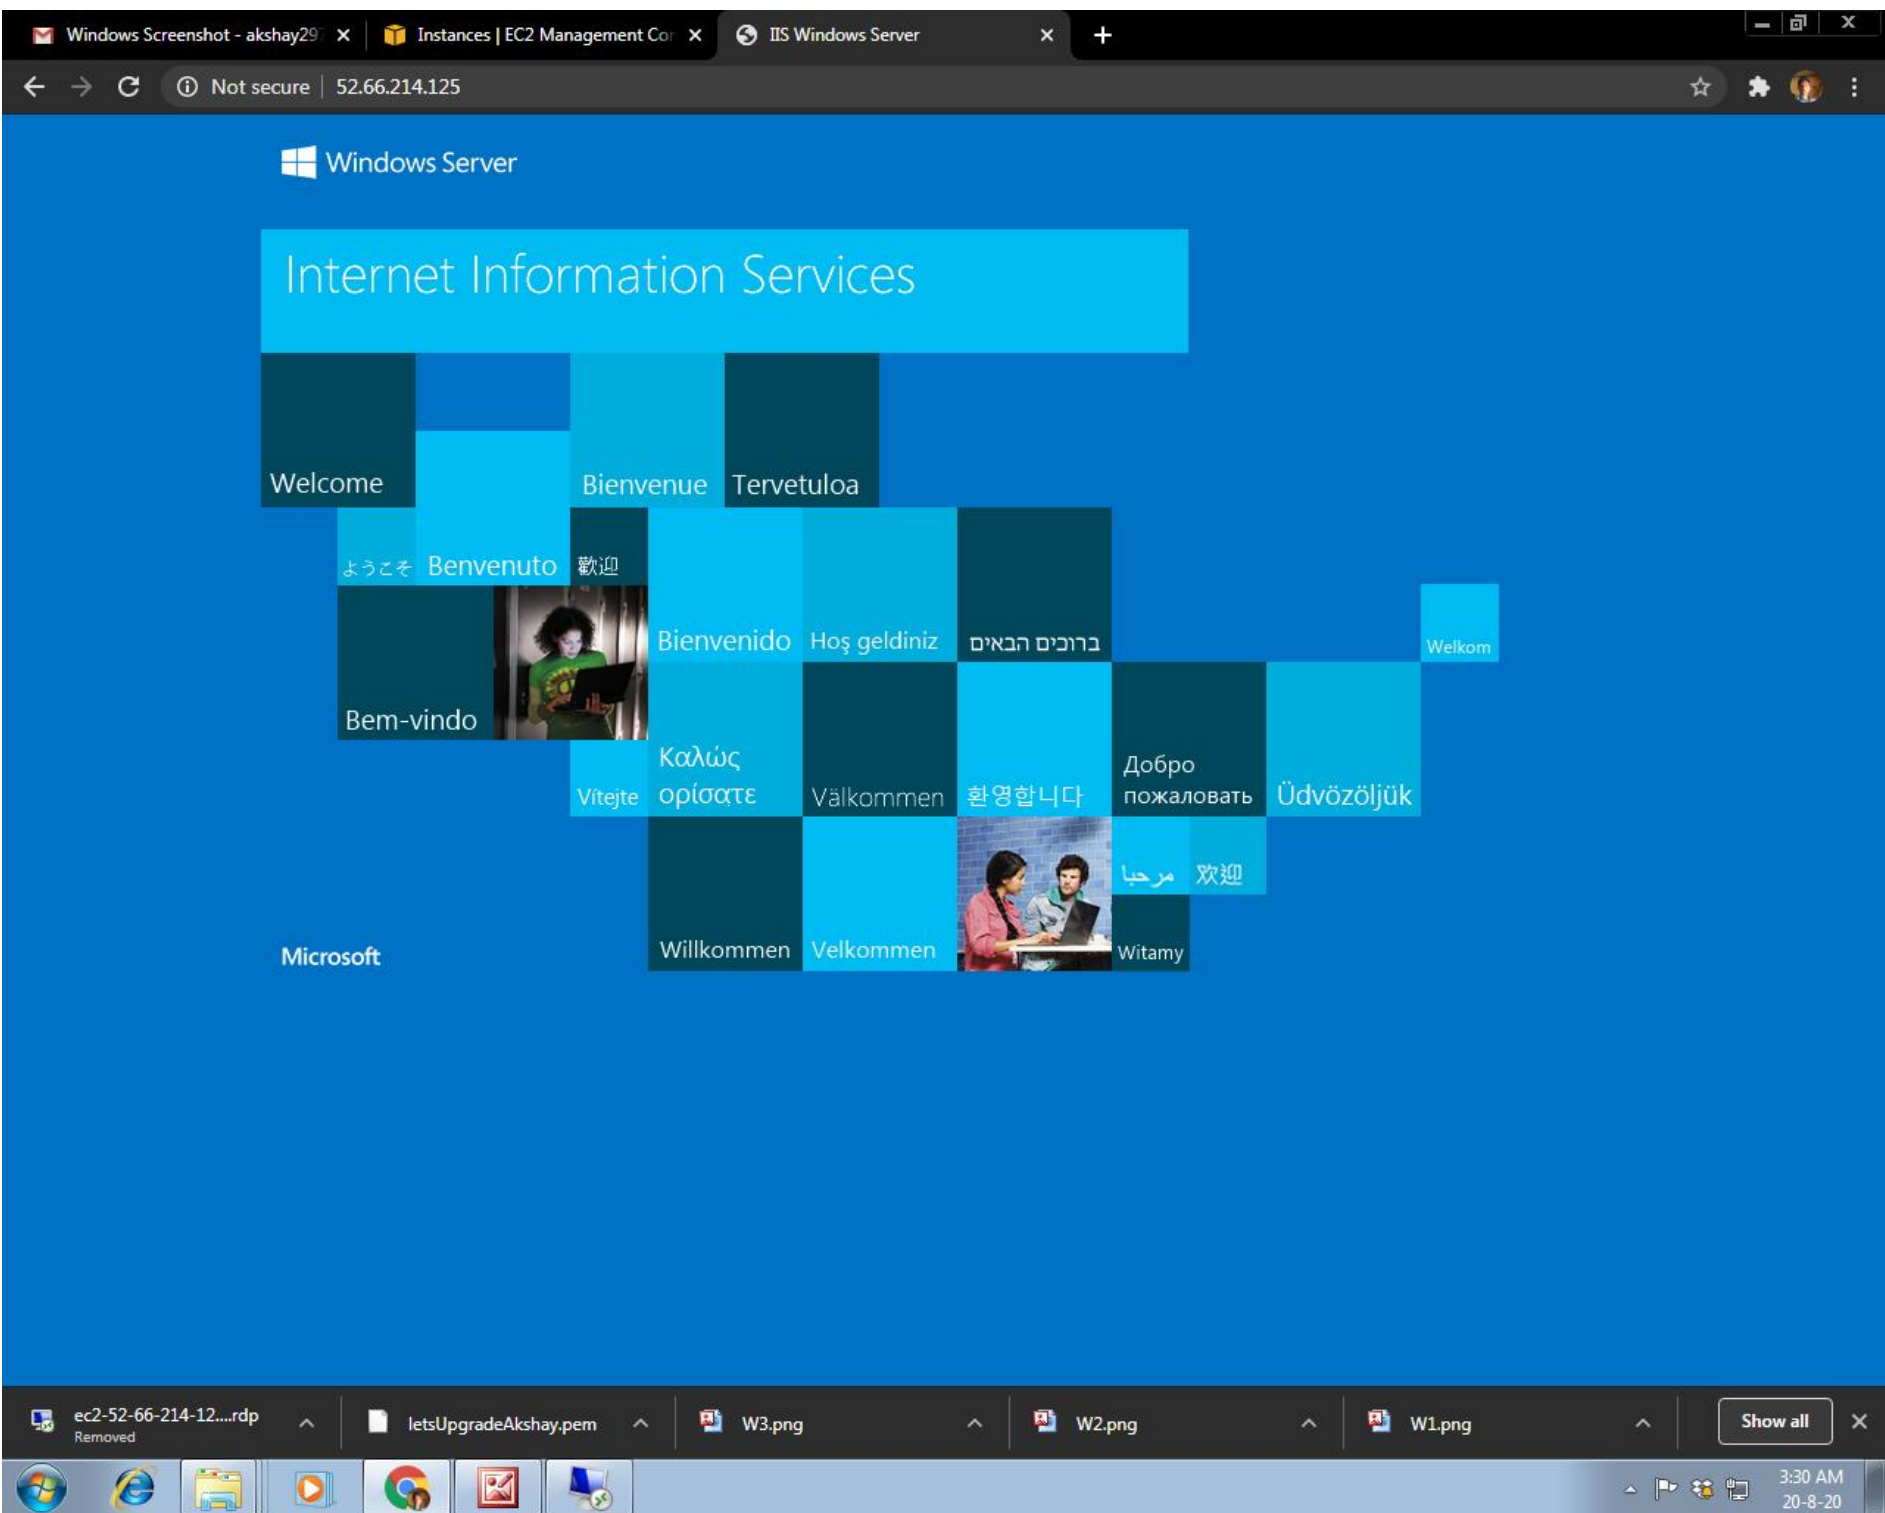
Windows Screenshot - akshay29
Instances | EC2 Management Co
IIS Windows Server
+

Not secure | 52.66.214.125

Windows Server

Internet Information Services

Welcome
Bienvenue
Tervetuloa
ようこそ
Benvenuto
歡迎
Bienvenido
Hoş geldiniz
ברוכים הבאים
Welkom
Bem-vindo
Vítejte
Καλώς ορίσατε
Välkommen
환영합니다
Добро пожаловать
Üdvözöljük
مرحبا
欢迎
Willkommen
Velkommen
Witamy

Microsoft

ec2-52-66-214-12....rdp
Removed
letsUpgradeAkshay.pem
W3.png
W2.png
W1.png
Show all

3:30 AM
20-8-20